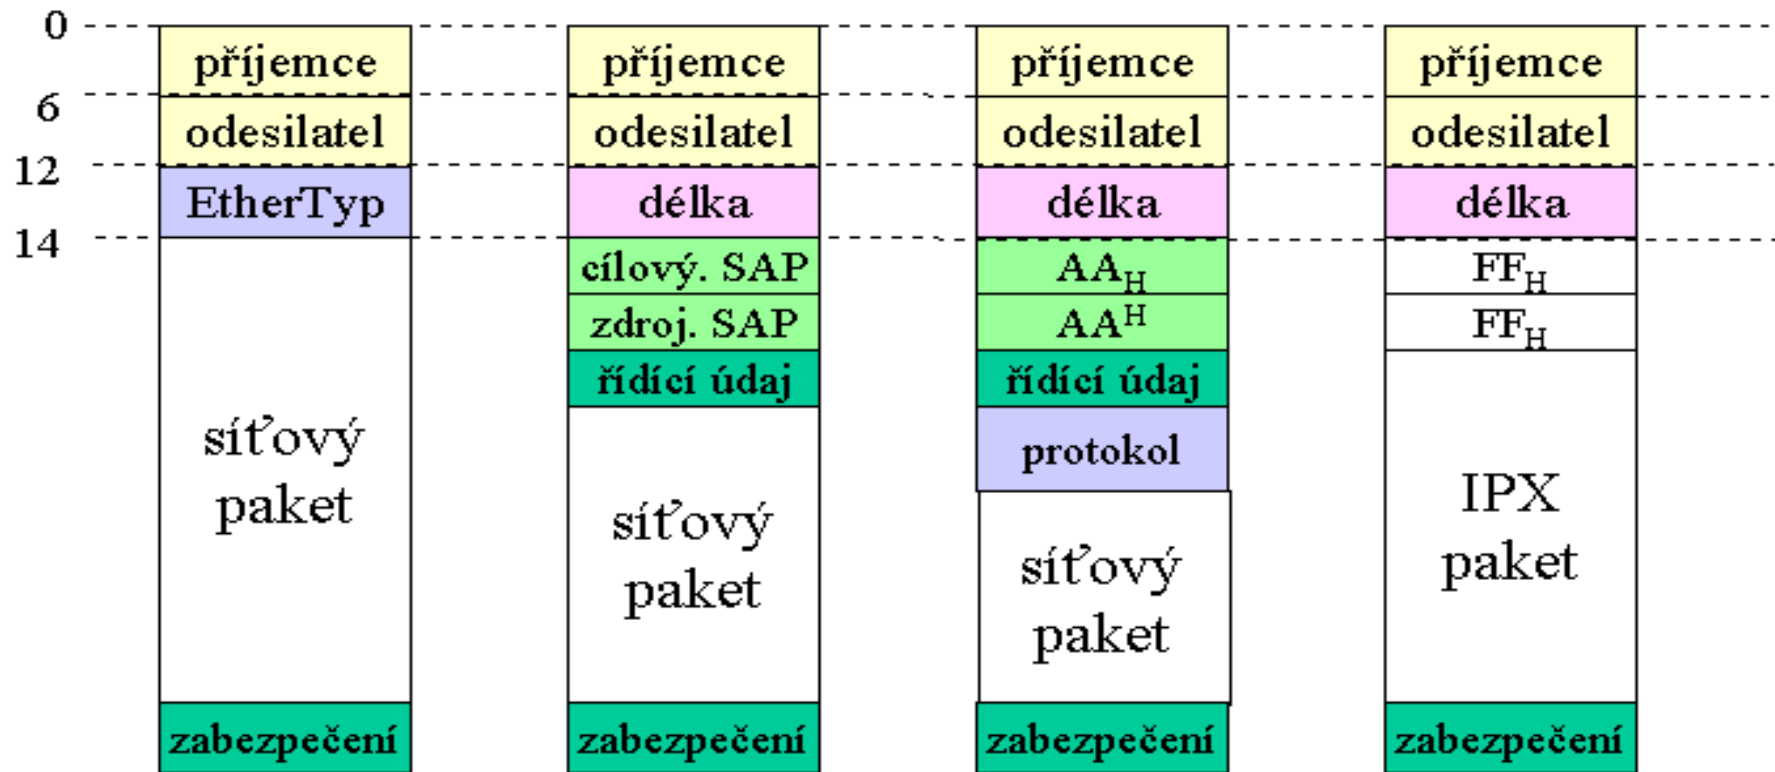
0
6
12
14

příjemce
odesilatel
EtherTyp
síťový paket
zabezpečení

příjemce
odesilatel
délka
cílový. SAP
zdroj. SAP
řídící údaj
síťový paket
zabezpečení

příjemce
odesilatel
délka
$AA_H$
$AA^H$
řídící údaj
protokol
síťový paket
zabezpečení

příjemce
odesilatel
délka
$FF_H$
$FF_H$
IPX paket
zabezpečení